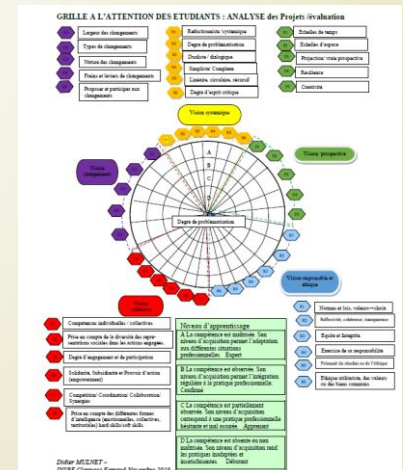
GRILLE A L'ATTENTION DES ETUDIANTS : ANALYSE des Projets /évaluation

Largeur des changements
Types de changements
Nature des changements
Freins et leviers de changements
Proposer et participer aux changements

Réductionniste / systémique
Degré de problématisation
Dualiste / dialogique
Simpliste / Complexe
Linéaire, circulaire, récursif
Degré d'esprit critique

Echelles de temps
Echelles d'espace
Projection / vision prospective
Résilience
Créativité

Vision systémique

Vision changement

Vision prospective

A
B
C
D

Degré de problématisation

Vision responsable et éthique

Vision collective

Normes et lois, valeurs – choix
Réflexivité, cohérence, transparence
Equité et Intégrité
Exercice de sa responsabilité
Principe de précaution ou de l'éthique
Éthique utilitariste, des valeurs ou des biens communs

Compétences individuelles / collectives
Prise en compte de la diversité des représentations sociales dans les actions engagées
Degré d'engagement et de participation
Solidarité, Subsidiarité et Pouvoir d'action (empowerment)
Compétition / Coordination / Collaboration / Synergies
Prise en compte des différentes formes d'intelligence (émotionnelles, collectives, territoriales) hard skills/soft skills

Niveaux d'apprentissage
A La compétence est maîtrisée. Son niveau d'acquisition permet l'adaptation aux différentes situations professionnelles. Expert
B La compétence est observée. Son niveau d'acquisition permet l'intégration régulière à la pratique professionnelle. Confirmé
C La compétence est partiellement observée. Son niveau d'acquisition correspond à une pratique professionnelle hésitante et mal assurée. Apprenant
D La compétence est absente ou non maîtrisée. Son niveau d'acquisition rend les pratiques inadaptées et insatisfaisantes. Débutant

Didier MULNET –
INSPE Clermont Ferrand Novembre 2019